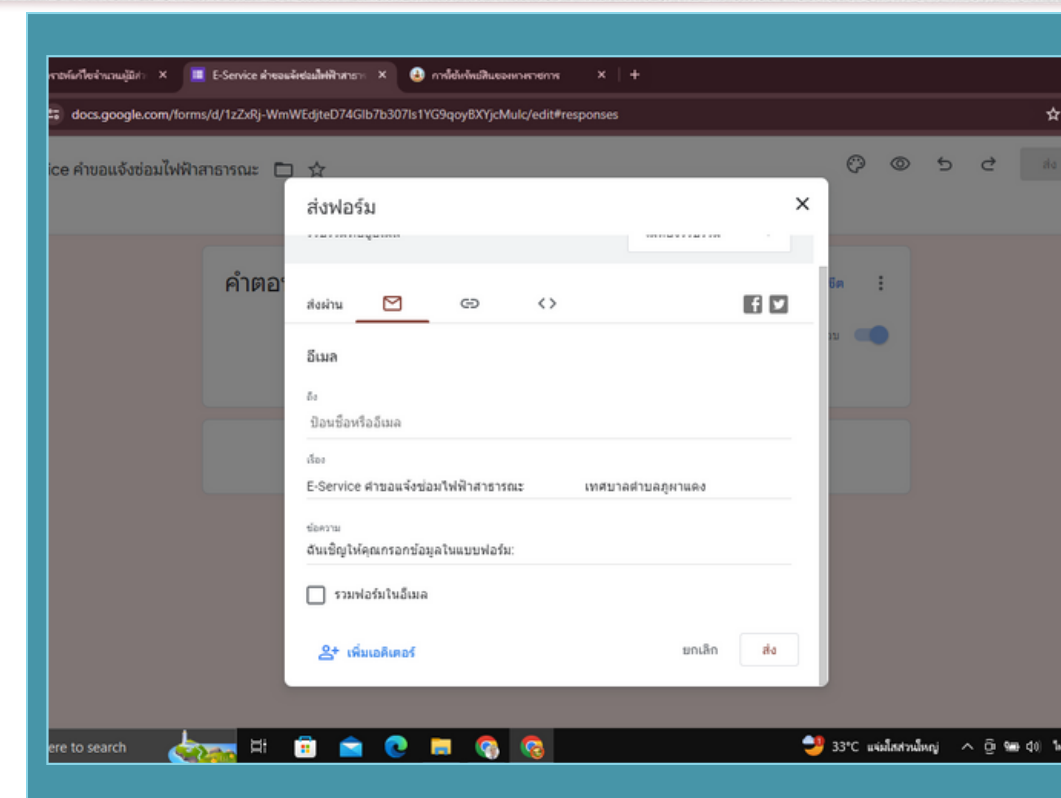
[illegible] ×
E-Service คำขอแจ้งซ่อมไฟฟ้าสาธา ×
การขึ้นทะเบียนของทางราชการ ×
+
docs.google.com/forms/d/1zZxRj-WmWEdjteD74Glb7b307Is1YG9qoyBXYjcMulc/edit#responses
ice คำขอแจ้งซ่อมไฟฟ้าสาธารณะ
ส่ง
คำตอ
ส่งฟอร์ม
×
ส่งผ่าน
อีเมล
ถึง
ป้อนชื่อหรืออีเมล
เรื่อง
E-Service คำขอแจ้งซ่อมไฟฟ้าสาธารณะ เทศบาลตำบลภูผาแดง
ข้อความ
ฉันเชิญให้คุณกรอกข้อมูลในแบบฟอร์ม:
รวมฟอร์มในอีเมล
เพิ่มเอดิเตอร์
ยกเลิก
ส่ง
ere to search
33°C แจ่มใสส่วนใหญ่